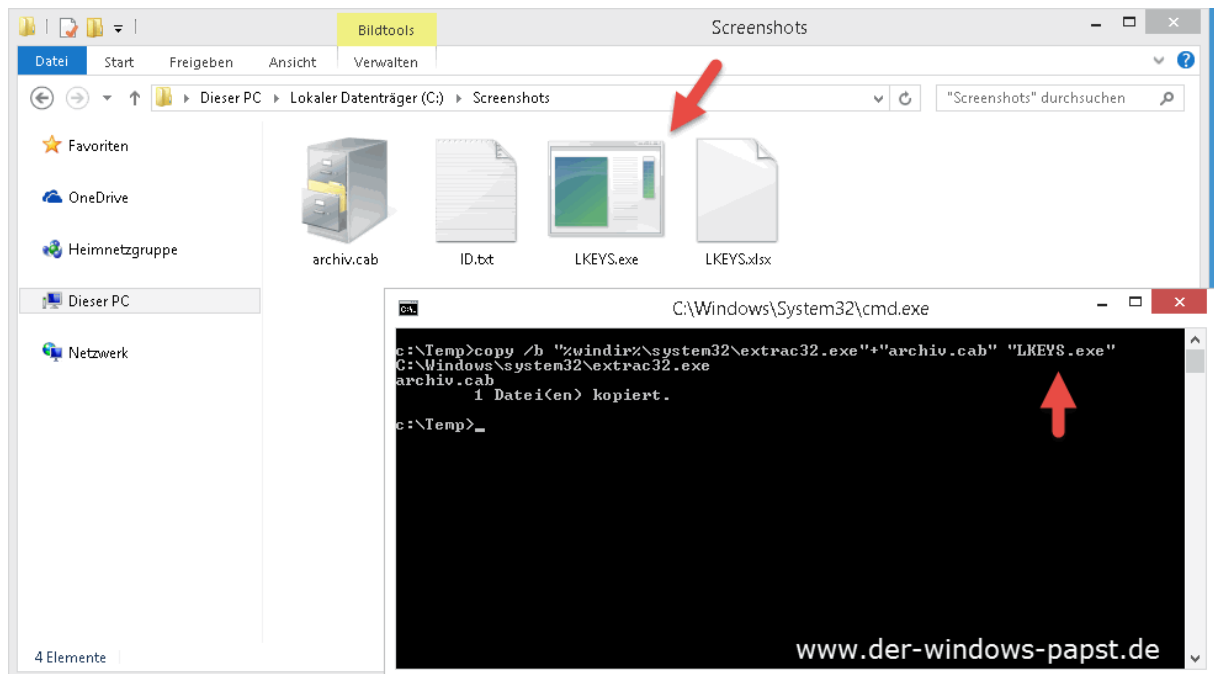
Bildtools

Screenshots

Datei Start Freigeben Ansicht Verwalten

Dieser PC › Lokaler Datenträger (C:) › Screenshots

"Screenshots" durchsuchen

Favoriten

OneDrive

Heimnetzgruppe

Dieser PC

Netzwerk

archiv.cab

ID.txt

LKEYS.exe

LKEYS.xlsx

4 Elemente

C:\Windows\System32\cmd.exe

c:\Temp>copy /b "%windir%\system32\extrac32.exe"+"archiv.cab" "LKEYS.exe"
C:\Windows\system32\extrac32.exe
archiv.cab
        1 Datei(en) kopiert.

c:\Temp>_

www.der-windows-papst.de